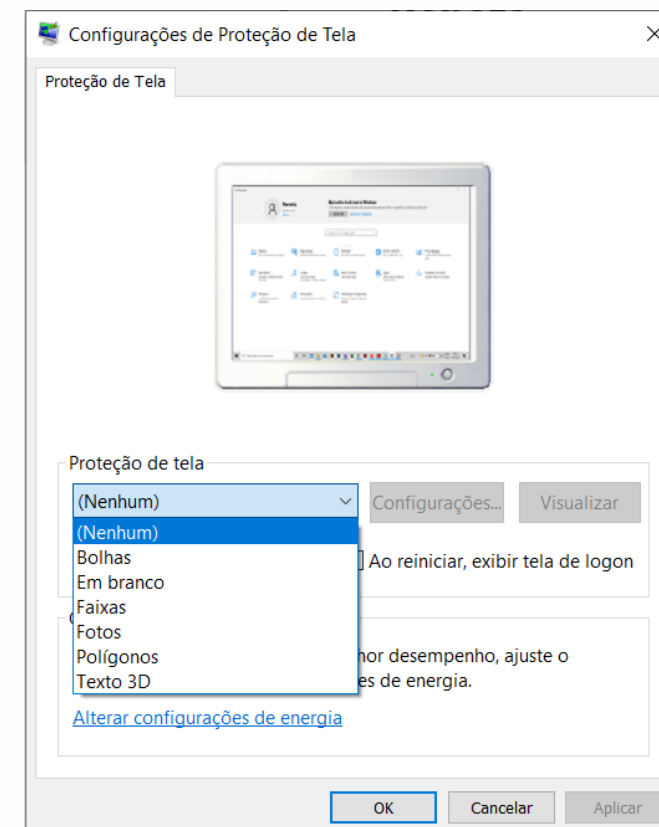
Configurações de Proteção de Tela

Proteção de Tela

Proteção de tela

(Nenhum)

Configurações...

Visualizar

(Nenhum)
Bolhas
Em branco
Faixas
Fotos
Polígonos
Texto 3D

Ao reiniciar, exibir tela de logon

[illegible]hor desempenho, ajuste o
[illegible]es de energia.

Alterar configurações de energia

OK

Cancelar

Aplicar